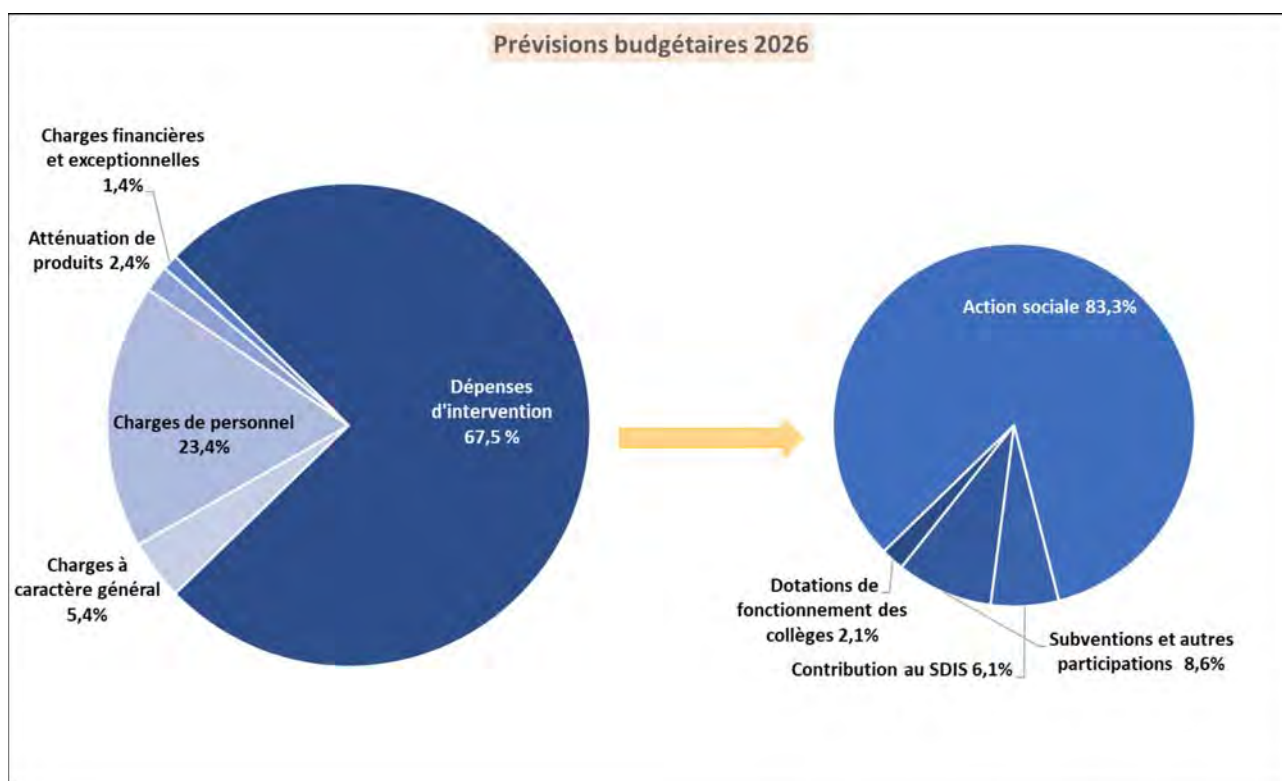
Prévisions budgétaires 2026

Charges financières et exceptionnelles 1,4%

Atténuation de produits 2,4%

Charges de personnel 23,4%

Charges à caractère général 5,4%

Dépenses d'intervention 67,5 %

Action sociale 83,3%

Dotations de fonctionnement des collèges 2,1%

Contribution au SDIS 6,1%

Subventions et autres participations 8,6%